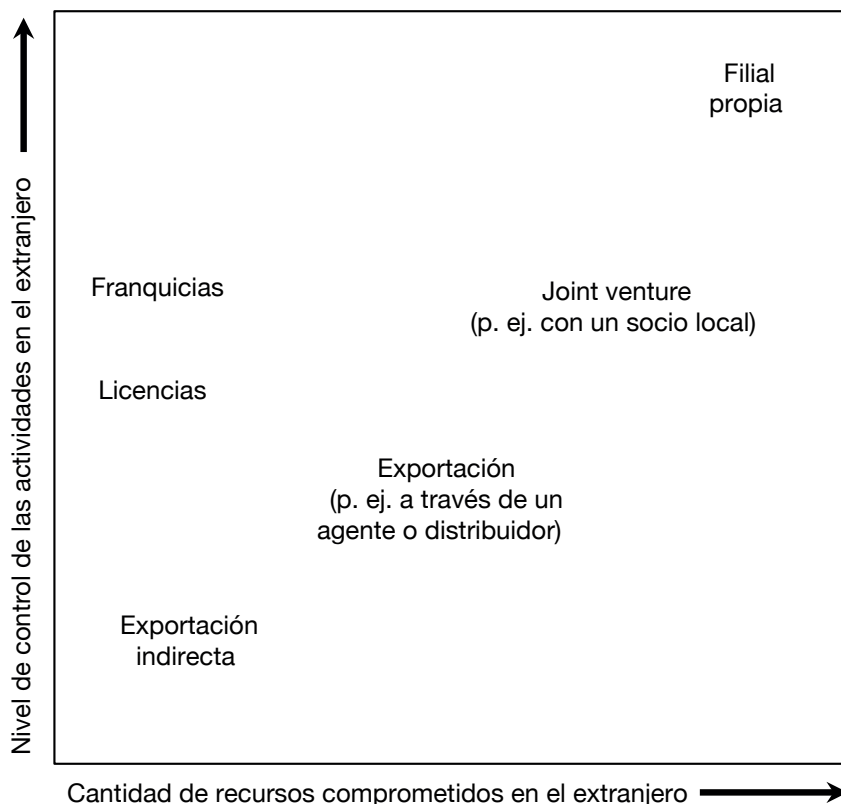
Nivel de control de las actividades en el extranjero

Filial propia

Franquicias

Joint venture
(p. ej. con un socio local)

Licencias

Exportación
(p. ej. a través de un agente o distribuidor)

Exportación indirecta

Cantidad de recursos comprometidos en el extranjero